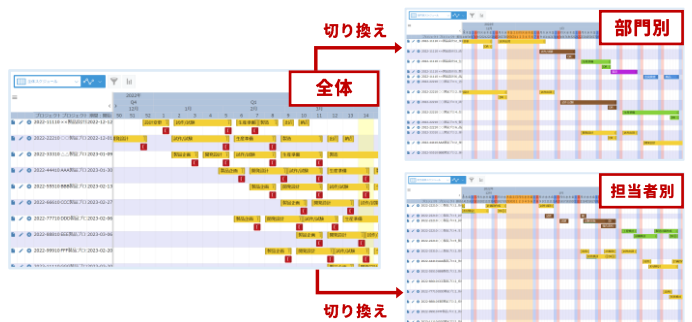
切り換え

部門別

全体

担当者別

切り換え

全体スケジュール

2022年

Q1

2月

3月

プロジェクト

2022-11118 ○○製品

2022-12-12

2022-22210 ○○製品

2022-12-05

2022-33310 ○○製品

2023-01-09

2022-44410 AAA製品

2023-01-30

2022-55510 BBB製品

2023-02-13

2022-66610 CCC製品

2023-02-27

2022-77710 DDD製品

2023-03-06

2022-88810 EEE製品

2023-03-06

2022-99910 FFF製品

2023-03-20

設計依頼

試作/試験

生産準備

製品企画

開発設計

量産

納入